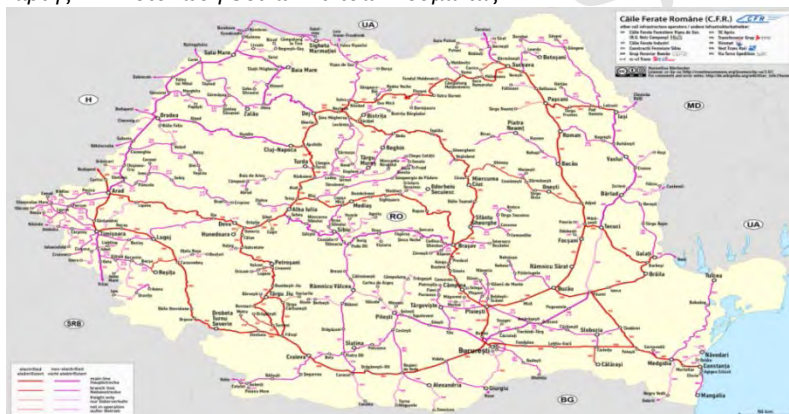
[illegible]

UA

Căile Ferate Române (C.F.R.) CFR

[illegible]

H

MD

UA

RO

SRB

BG

Satu Mare
Baia Mare
Sighetu Marmației
Suceava
Botoșani
Oradea
Zalău
Dej
Bistrița
Piatra Neamț
Iași
Roman
Bacău
Vaslui
Cluj-Napoca
Târgu Mureș
Turda
Miercurea Ciuc
Bârlad
Arad
Alba Iulia
Mediaș
Sighișoara
Odorheiu Secuiesc
Onești
Deva
Sibiu
Sfântu Gheorghe
Focșani
Tecuci
Timișoara
Hunedoara
Lugoj
Brașov
Galați
Brăila
Tulcea
Reșița
Petroșani
Râmnicu Vâlcea
Râmnicu Sărat
Buzău
Târgu Jiu
Câmpina
Ploiești
Drobeta Turnu Severin
Pitești
Târgoviște
Slobozia
Craiova
Slatina
București
Călărași
Medgidia
Constanța
Năvodari
Alexandria
Giurgiu
Mangalia